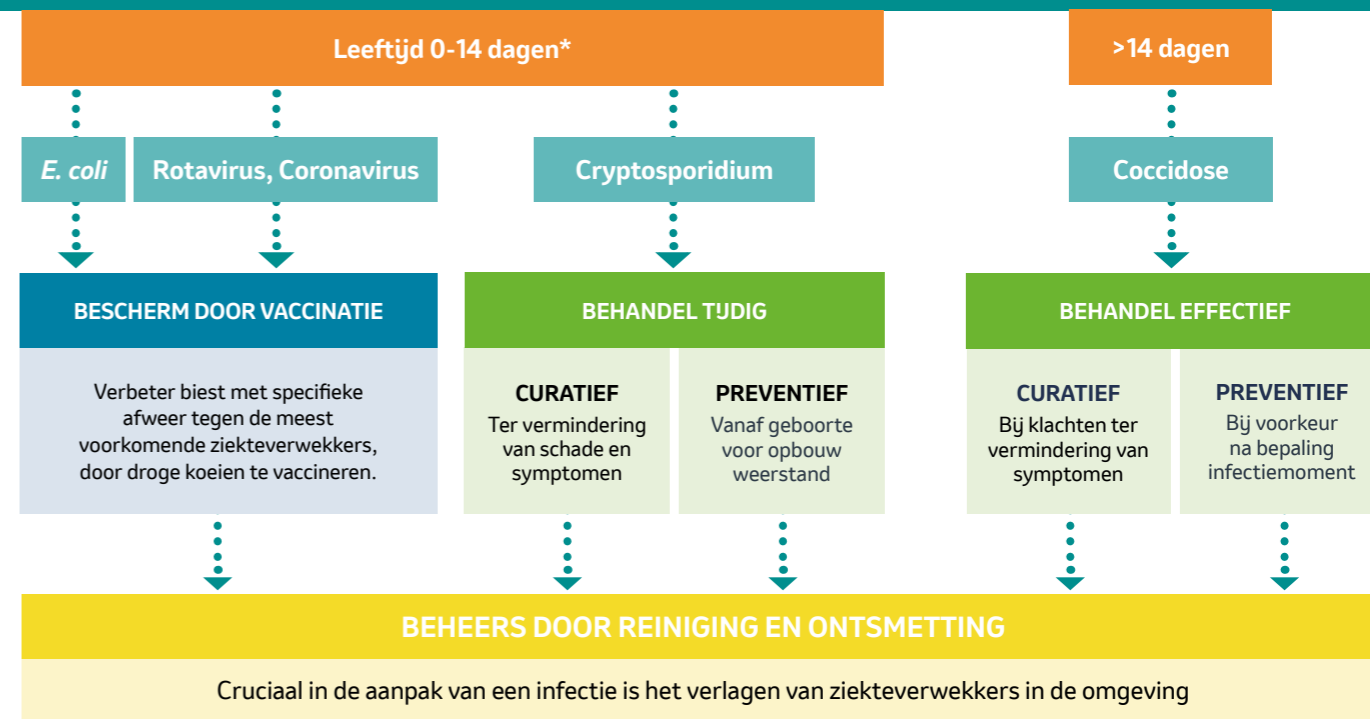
Leeftijd 0-14 dagen*

>14 dagen

E. coli

Rotavirus, Coronavirus

Cryptosporidium

Coccidose

BESCHERM DOOR VACCINATIE

Verbeter biest met specifieke afweer tegen de meest voorkomende ziekteverwekkers, door droge koeien te vaccineren.

BEHANDEL TIJDIG

CURATIEF
Ter vermindering van schade en symptomen

PREVENTIEF
Vanaf geboorte voor opbouw weerstand

BEHANDEL EFFECTIEF

CURATIEF
Bij klachten ter vermindering van symptomen

PREVENTIEF
Bij voorkeur na bepaling infectiemoment

BEHEERS DOOR REINIGING EN ONTSMETTING

Cruciaal in de aanpak van een infectie is het verlagen van ziekteverwekkers in de omgeving